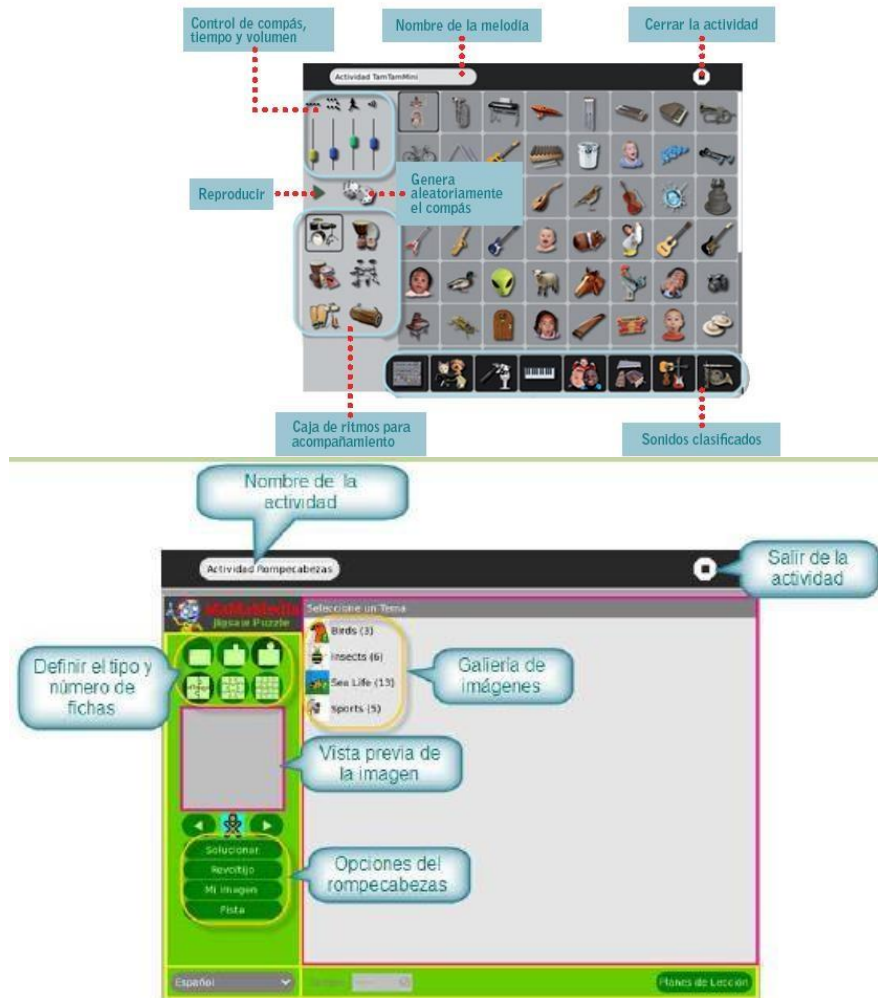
Control de compás, tiempo y volumen

Nombre de la melodía

Cerrar la actividad

Actividad TamTamMini

Reproducir

Genera aleatoriamente el compás

Caja de ritmos para acompañamiento

Sonidos clasificados

Nombre de la actividad

Actividad Rompecabezas

Salir de la actividad

MaMaMedia
Jigsaw Puzzle

Seleccione un Tema

Birds (3)

Insects (6)

Sea Life (13)

Sports (5)

Definir el tipo y número de fichas

Galería de imágenes

Vista previa de la imagen

Solucionar

Revoltijo

Mi imagen

Pista

Opciones del rompecabezas

Español

Planes de Lección